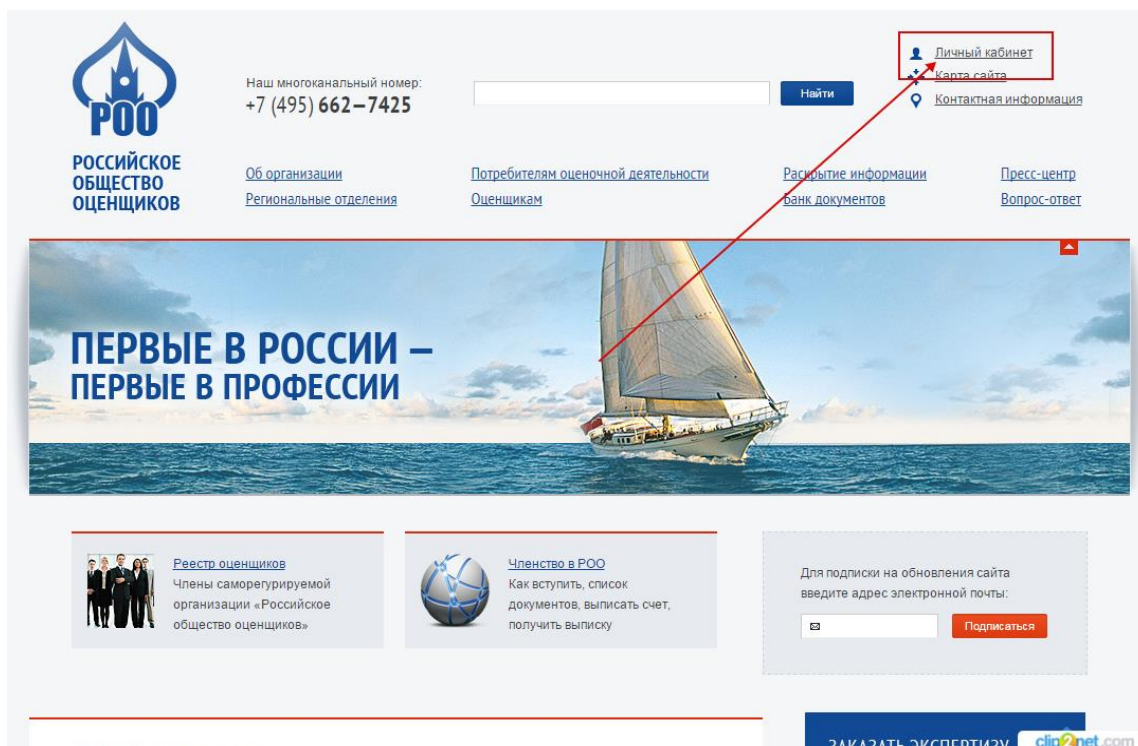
РОО
РОССИЙСКОЕ ОБЩЕСТВО ОЦЕНЩИКОВ

Наш многоканальный номер:
+7 (495) 662–7425

Найти

Личный кабинет
Карта сайта
Контактная информация

Об организации
Региональные отделения
Потребителям оценочной деятельности
Оценщикам
Раскрытие информации
Банк документов
Пресс-центр
Вопрос-ответ

ПЕРВЫЕ В РОССИИ –
ПЕРВЫЕ В ПРОФЕССИИ

Реестр оценщиков
Члены саморегулируемой организации «Российское общество оценщиков»

Членство в РОО
Как вступить, список документов, выписать счет, получить выписку

Для подписки на обновления сайта введите адрес электронной почты:

Подписаться

ЗАКАЗАТЬ ЭКСПЕРТИЗУ

clip2net.com